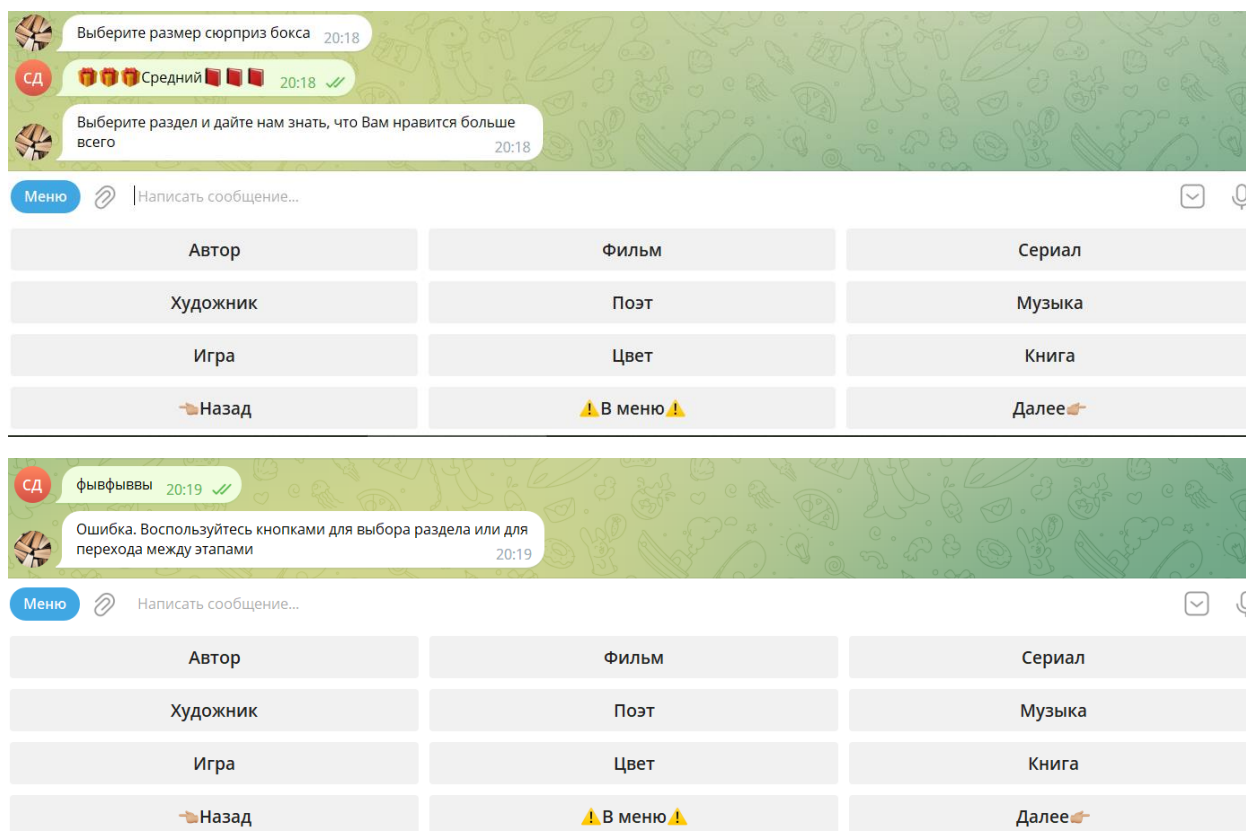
Выберите размер сюрприз бокса 20:18

СД

🎁🎁🎁Средний📕📕📕 20:18

Выберите раздел и дайте нам знать, что Вам нравится больше всего 20:18

Меню

Написать сообщение...

| Автор | Фильм | Сериал |
|---|---|---|
| Художник | Поэт | Музыка |
| Игра | Цвет | Книга |
| 👈Назад | ⚠️В меню⚠️ | Далее👉 |

СД

фывфывввы 20:19

Ошибка. Воспользуйтесь кнопками для выбора раздела или для перехода между этапами 20:19

Меню

Написать сообщение...

| Автор | Фильм | Сериал |
|---|---|---|
| Художник | Поэт | Музыка |
| Игра | Цвет | Книга |
| 👈Назад | ⚠️В меню⚠️ | Далее👉 |